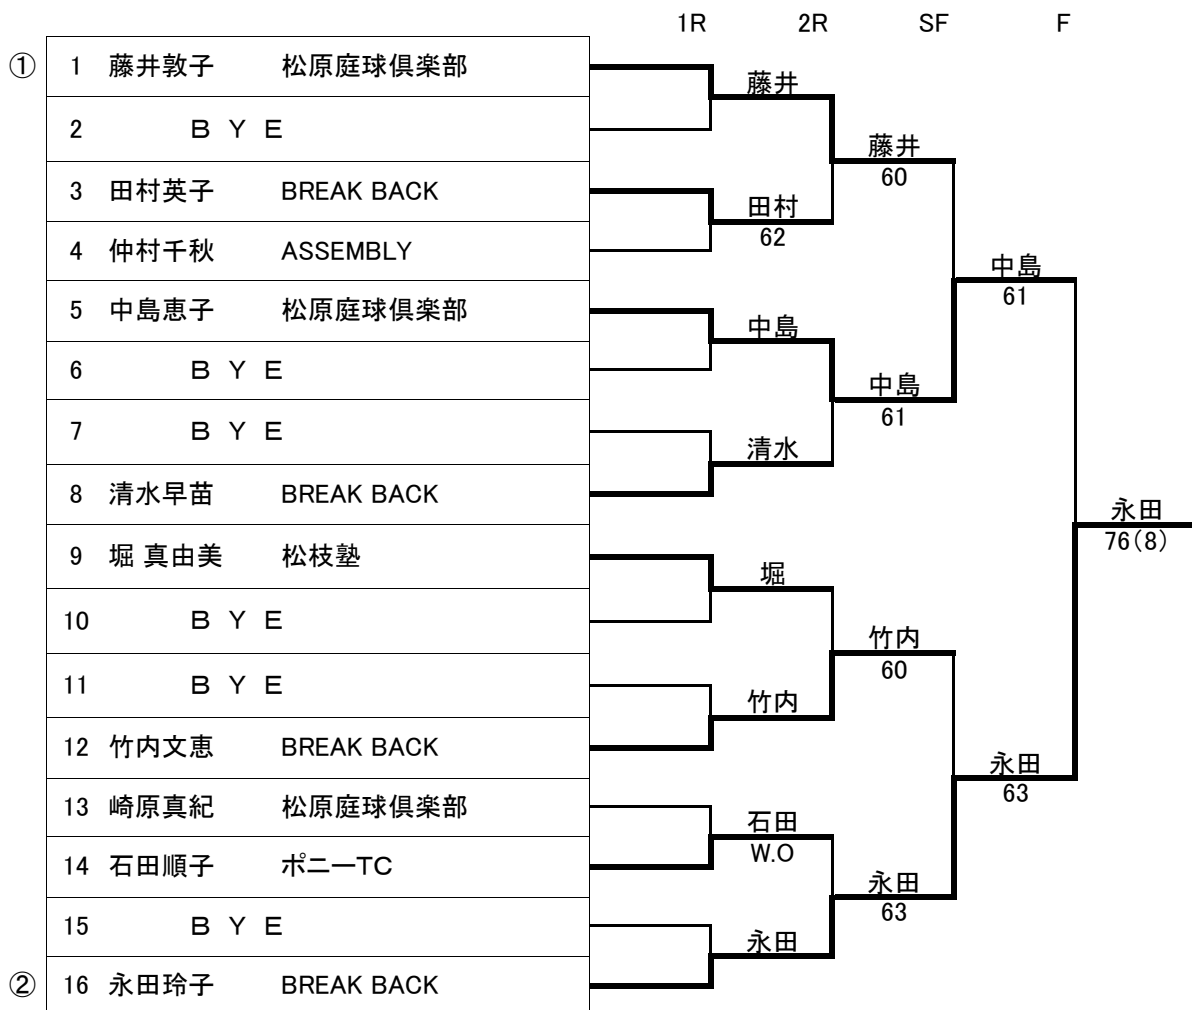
1R 2R SF F

| | | | |
|---|---|---|---|
| ① | 1 | 藤井敦子 | 松原庭球倶楽部 |
| | 2 | B Y E | |
| | 3 | 田村英子 | BREAK BACK |
| | 4 | 仲村千秋 | ASSEMBLY |
| | 5 | 中島恵子 | 松原庭球倶楽部 |
| | 6 | B Y E | |
| | 7 | B Y E | |
| | 8 | 清水早苗 | BREAK BACK |
| | 9 | 堀 真由美 | 松枝塾 |
| | 10 | B Y E | |
| | 11 | B Y E | |
| | 12 | 竹内文恵 | BREAK BACK |
| | 13 | 崎原真紀 | 松原庭球倶楽部 |
| | 14 | 石田順子 | ポニーTC |
| | 15 | B Y E | |
| ② | 16 | 永田玲子 | BREAK BACK |

藤井
田村 62
中島
清水
堀
竹内
石田 W.O
永田

藤井 60
中島 61
竹内 60
永田 63

中島 61
永田 63

永田 76(8)